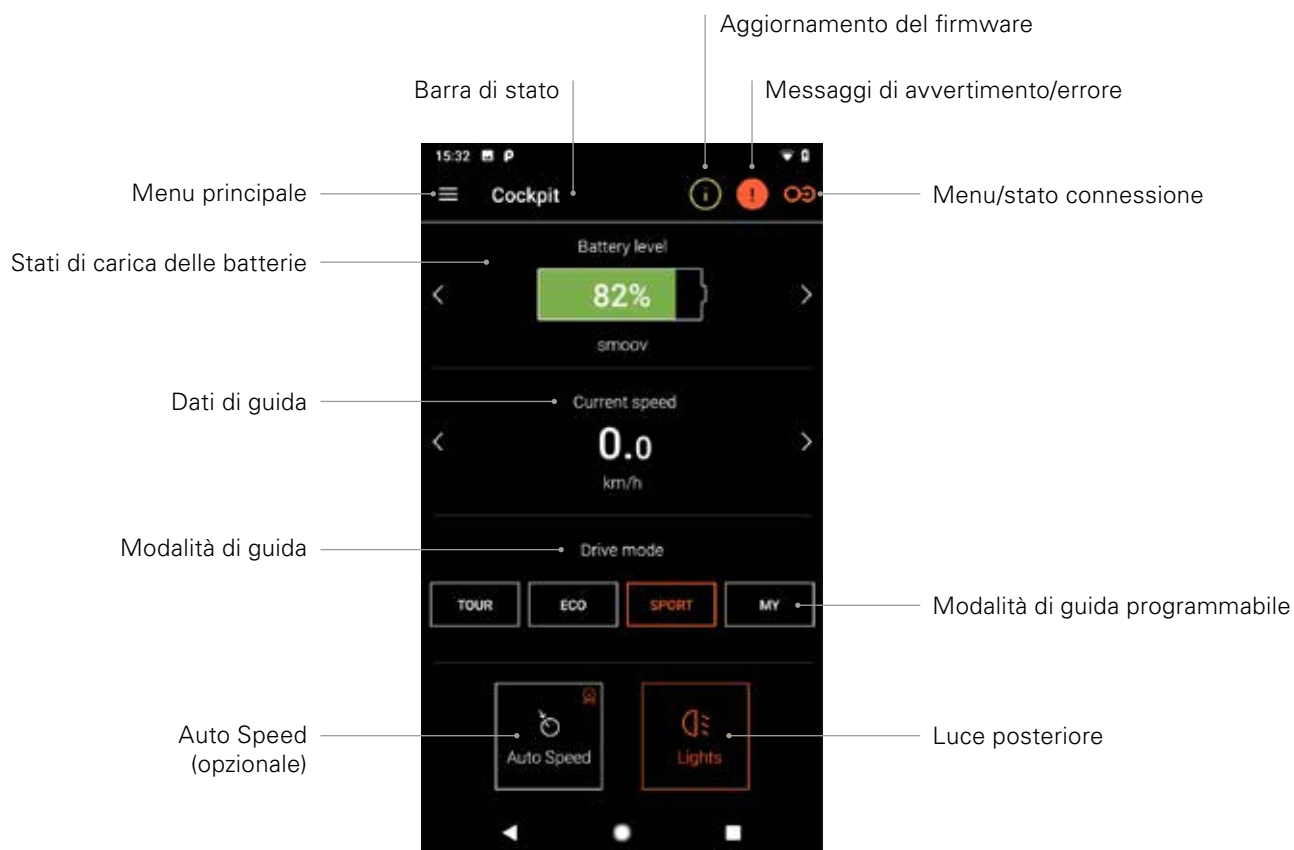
Aggiornamento del firmware

Barra di stato

Messaggi di avvertimento/errore

15:32

Menu principale

Cockpit

Menu/stato connessione

Stati di carica delle batterie

Battery level

82%

smoov

Dati di guida

Current speed

0.0

km/h

Modalità di guida

Drive mode

TOUR

ECO

SPORT

MY

Modalità di guida programmabile

Auto Speed (opzionale)

Auto Speed

Lights

Luce posteriore